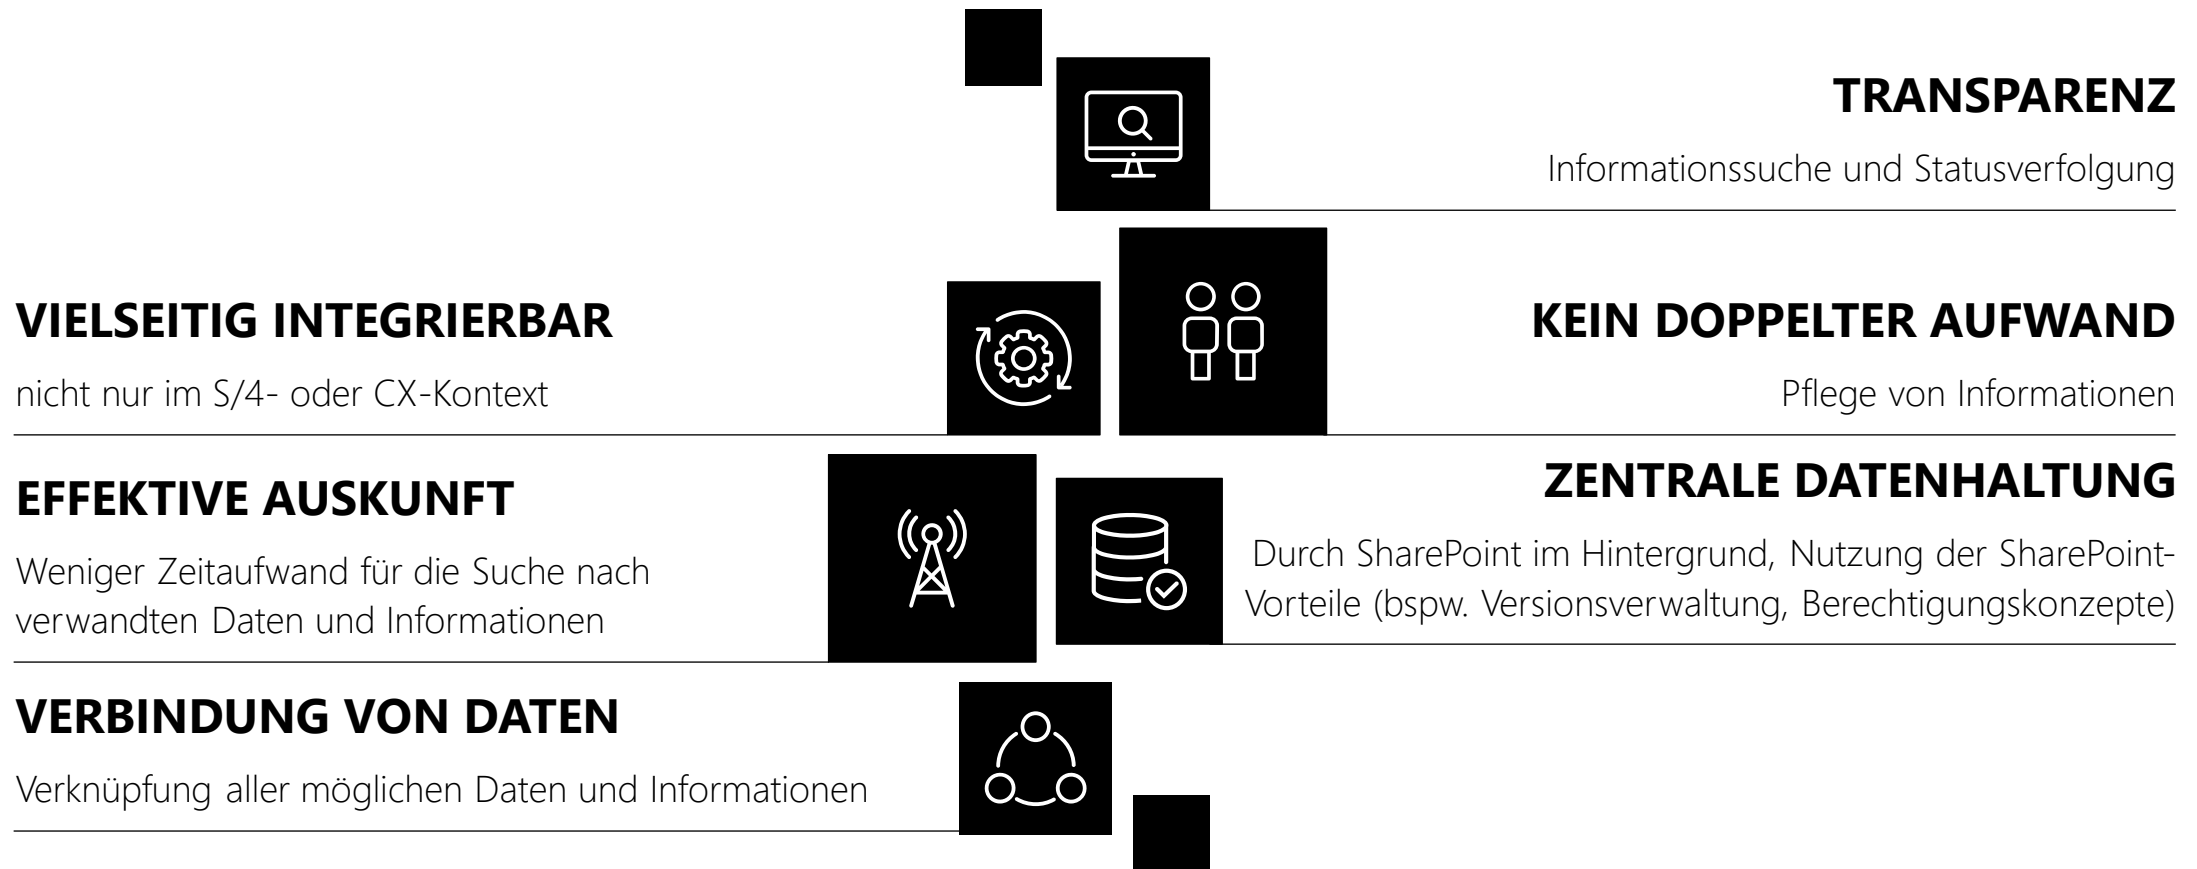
TRANSPARENZ

Informationssuche und Statusverfolgung

VIELSEITIG INTEGRIERBAR

nicht nur im S/4- oder CX-Kontext

KEIN DOPPELTER AUFWAND

Pflege von Informationen

EFFEKTIVE AUSKUNFT

Weniger Zeitaufwand für die Suche nach verwandten Daten und Informationen

ZENTRALE DATENHALTUNG

Durch SharePoint im Hintergrund, Nutzung der SharePoint-Vorteile (bspw. Versionsverwaltung, Berechtigungskonzepte)

VERBINDUNG VON DATEN

Verknüpfung aller möglichen Daten und Informationen